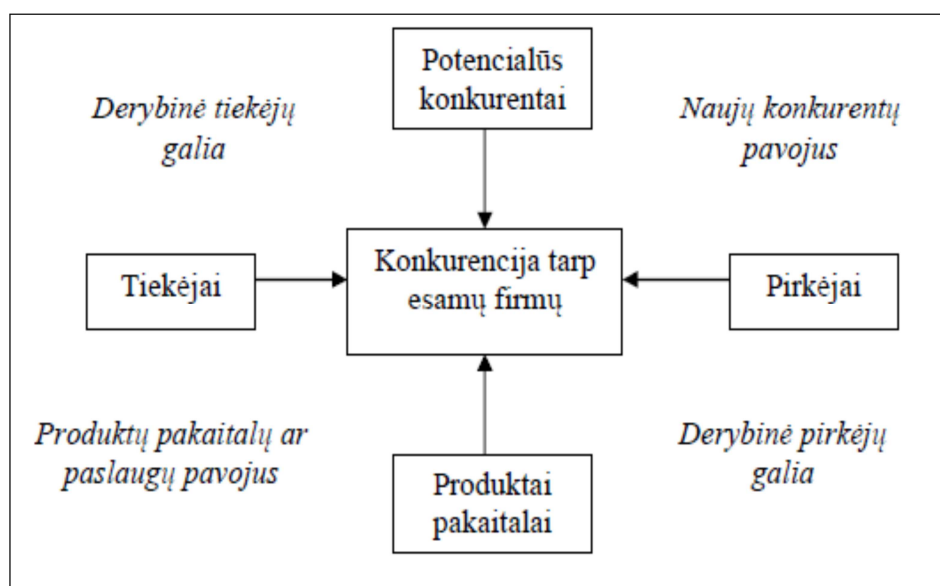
Potencialūs konkurentai

Derybinė tiekėjų galia

Naujų konkurentų pavojus

Tiekėjai

Konkurencija tarp esamų firmų

Pirkėjai

Produktų pakaitalų ar paslaugų pavojus

Derybinė pirkėjų galia

Produktai pakaitalai